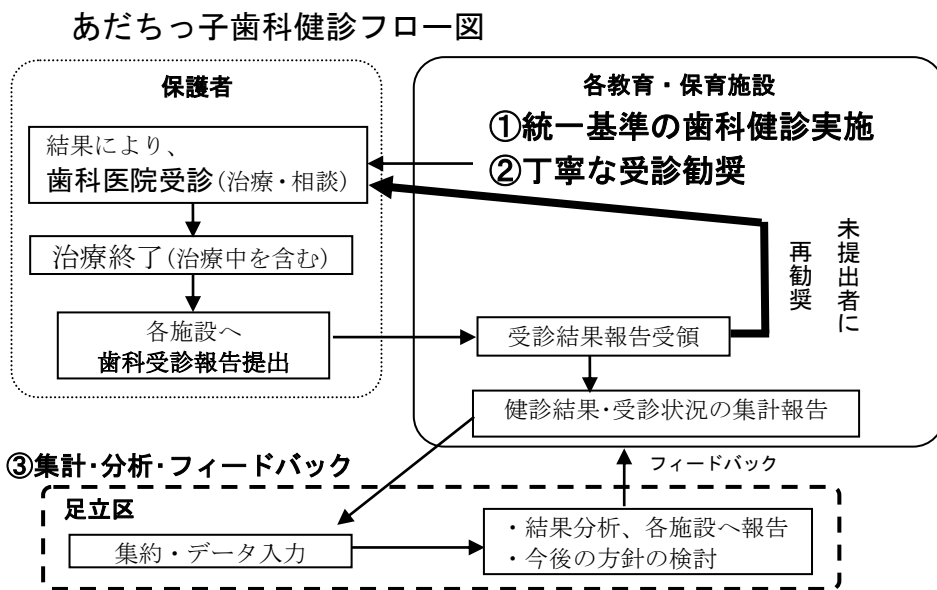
あだちっ子歯科健診フロー図

保護者

結果により、
歯科医院受診(治療・相談)

治療終了(治療中を含む)

各施設へ
歯科受診報告提出

各教育・保育施設

①統一基準の歯科健診実施
②丁寧な受診勧奨

未提出者に再勧奨

受診結果報告受領

健診結果・受診状況の集計報告

③集計・分析・フィードバック

フィードバック

足立区

集約・データ入力

・結果分析、各施設へ報告
・今後の方針の検討